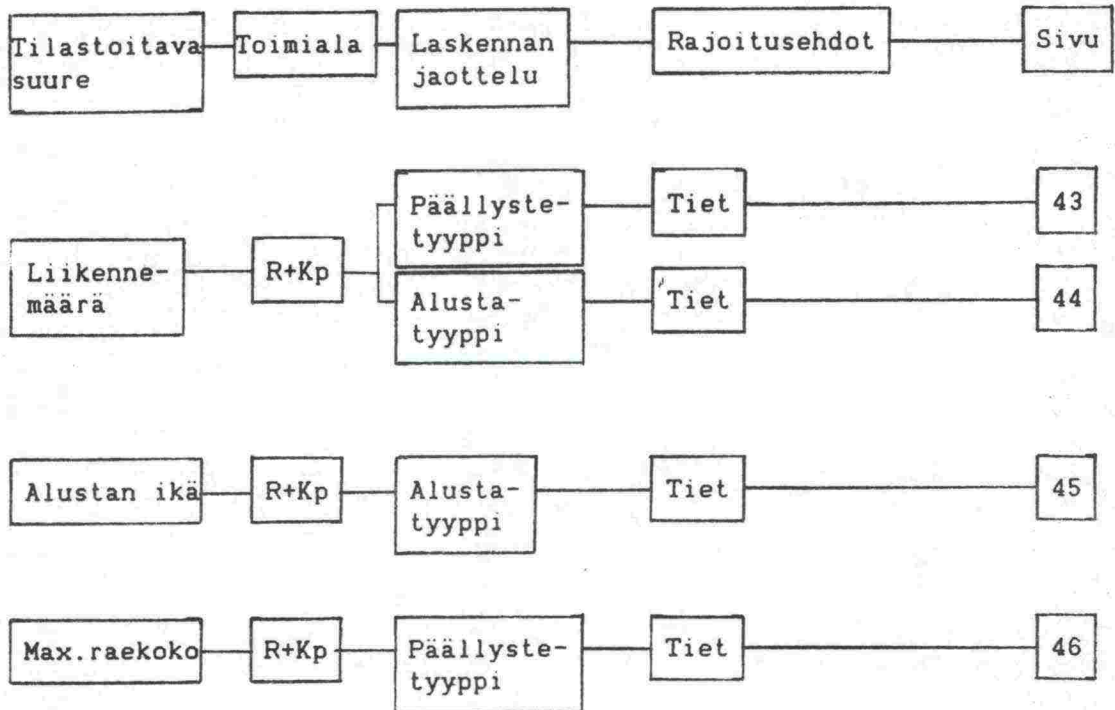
Tilastoitava suure

Toimiala

Laskennan jaottelu

Rajoitusehdot

Sivu

Liikennemäärä

R+Kp

Päällystetyyppi

Tiet

43

Alustatyyppi

Tiet

44

Alustan ikä

R+Kp

Alustatyyppi

Tiet

45

Max.raekoko

R+Kp

Päällystetyyppi

Tiet

46